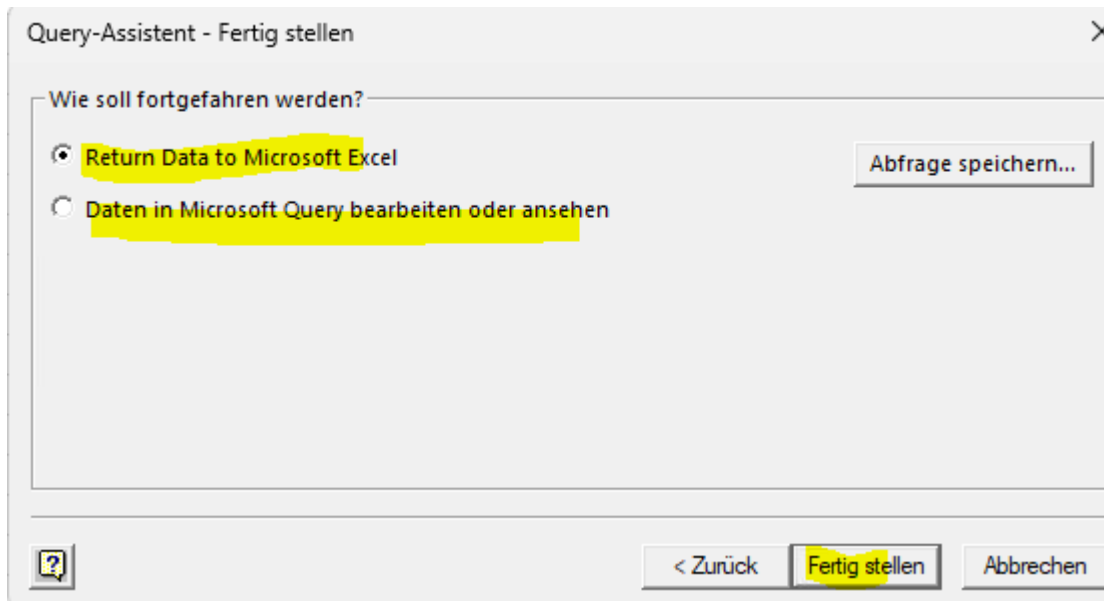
Query-Assistent - Fertig stellen

Wie soll fortgefahren werden?

Return Data to Microsoft Excel

Daten in Microsoft Query bearbeiten oder ansehen

Abfrage speichern...

< Zurück

Fertig stellen

Abbrechen